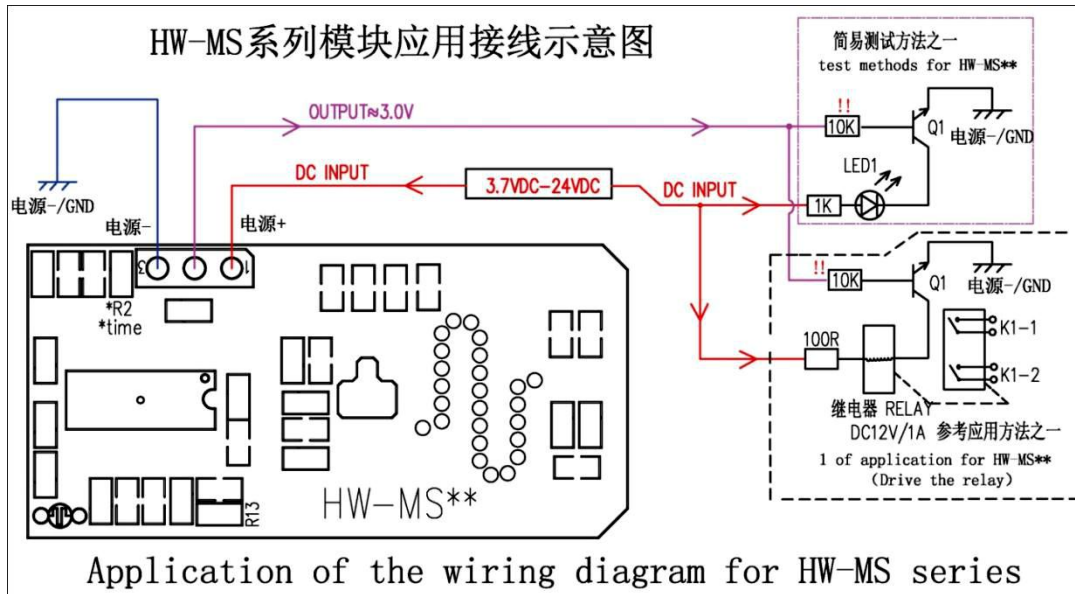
HW-MS系列模块应用接线示意图

简易测试方法之一
test methods for HW-MS**

OUTPUT≈3.0V

!!
10K
Q1
电源-/GND

DC INPUT
3.7VDC-24VDC
DC INPUT

LED1
1K

电源-/GND
电源-
电源+
3
1

!!
10K
Q1
电源-/GND

*R2
*time

100R
K1-1
K1-2

继电器 RELAY
DC12V/1A 参考应用方法之一
1 of application for HW-MS**
(Drive the relay)

R13
HW-MS**

Application of the wiring diagram for HW-MS series